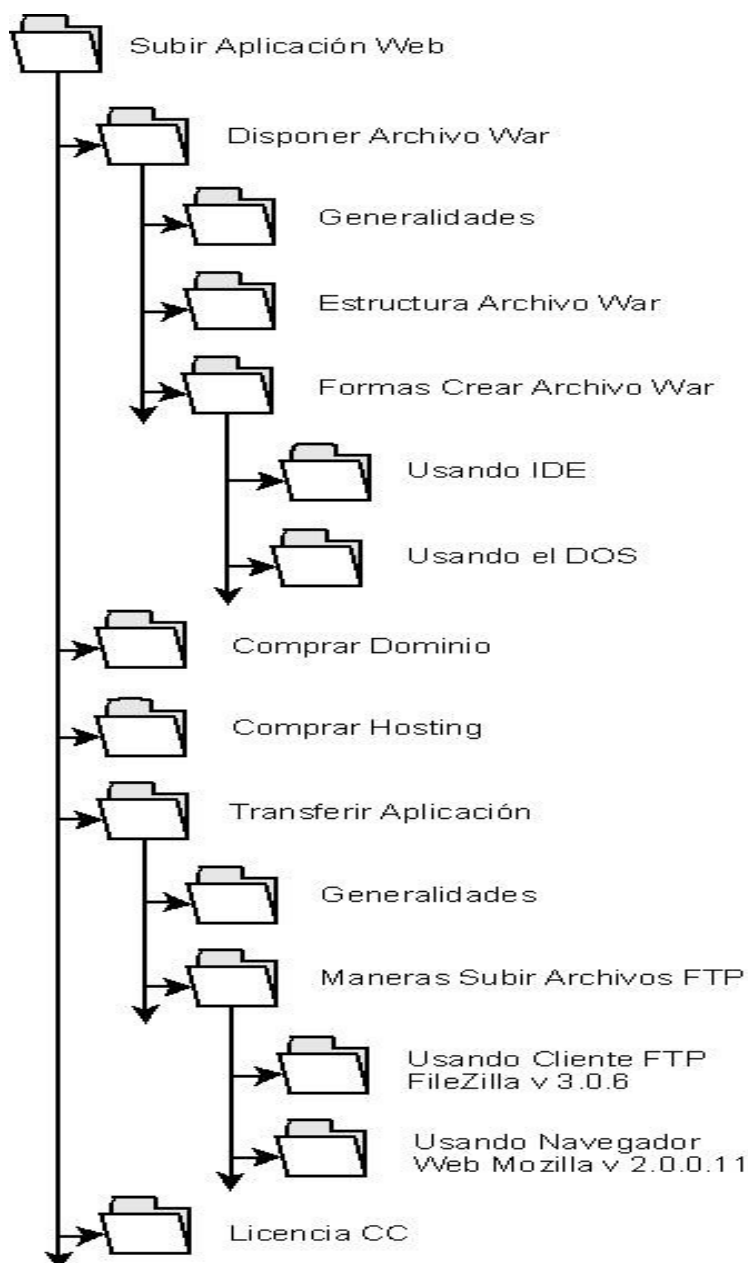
Subir Aplicación Web

Disponer Archivo War

Generalidades

Estructura Archivo War

Formas Crear Archivo War

Usando IDE

Usando el DOS

Comprar Dominio

Comprar Hosting

Transferir Aplicación

Generalidades

Maneras Subir Archivos FTP

Usando Cliente FTP FileZilla v 3.0.6

Usando Navegador Web Mozilla v 2.0.0.11

Licencia CC